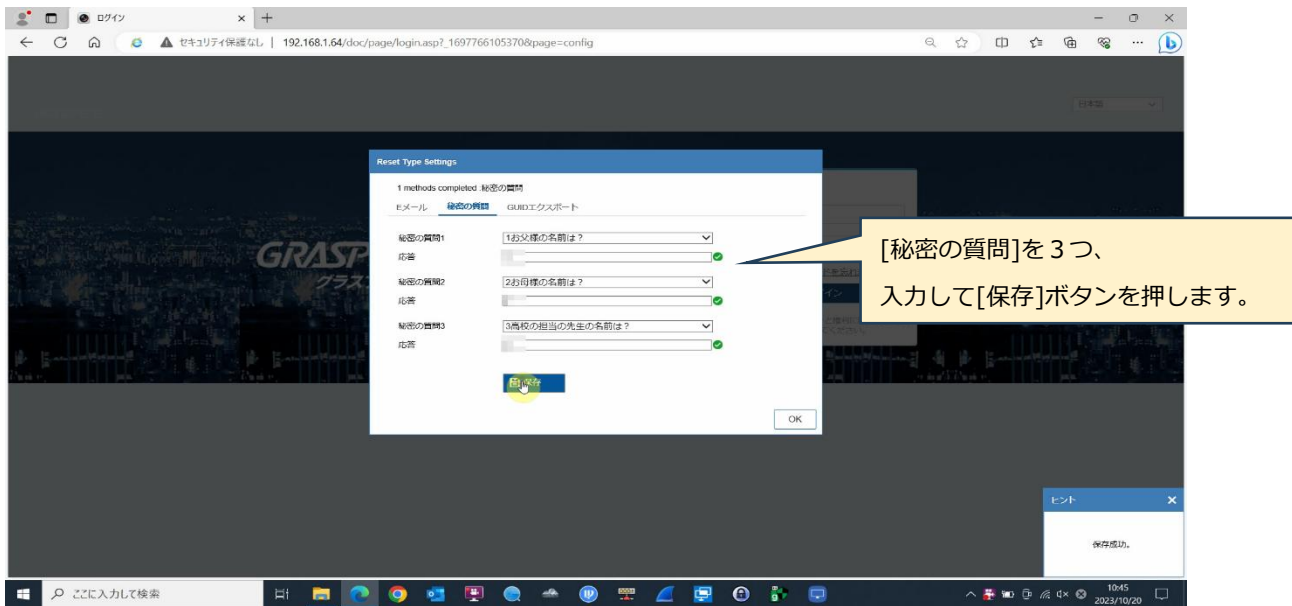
ログイン

セキュリティ保護なし | 192.168.1.64/doc/page/login.asp?_1697766105370&page=config

日本語

Reset Type Settings

1 methods completed :秘密の質問

Eメール 秘密の質問 GUIDエクスポート

秘密の質問1 1お父様の名前は？
応答

秘密の質問2 2お母様の名前は？
応答

秘密の質問3 3高校の担当の先生の名前は？
応答

保存

OK

[秘密の質問]を３つ、

入力して[保存]ボタンを押します。

GRASP
グラス

ヒント

保存成功。

ここに入力して検索

10:45
2023/10/20